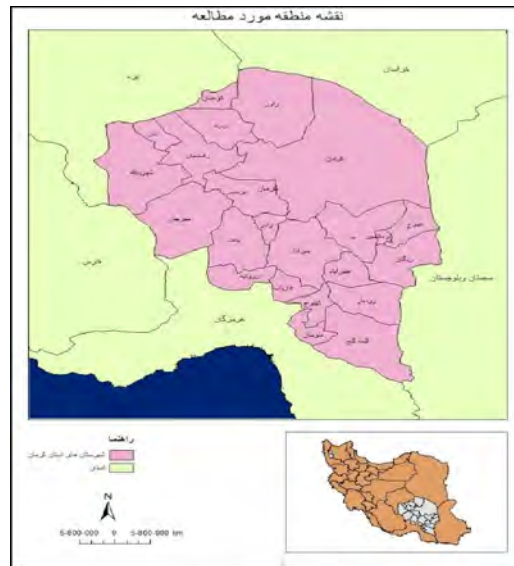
نقشه منطقه مورد مطالعه

یزد
خراسان
راور
کوهبنان
زرند
رفسنجان
کرمان
شهربابک
بردسیر
سیرجان
بافت
رابر
جیرفت
عنبرآباد
بم
ریگان
فهرج
نرماشیر
فارس
هرمزگان
قلعه گنج
منوجان
کهنوج
رودبار
فاریاب
سیستان وبلوچستان

راهنما
شهرستان های استان کرمان
استان

N

5-800-000 0 5-800-000 km